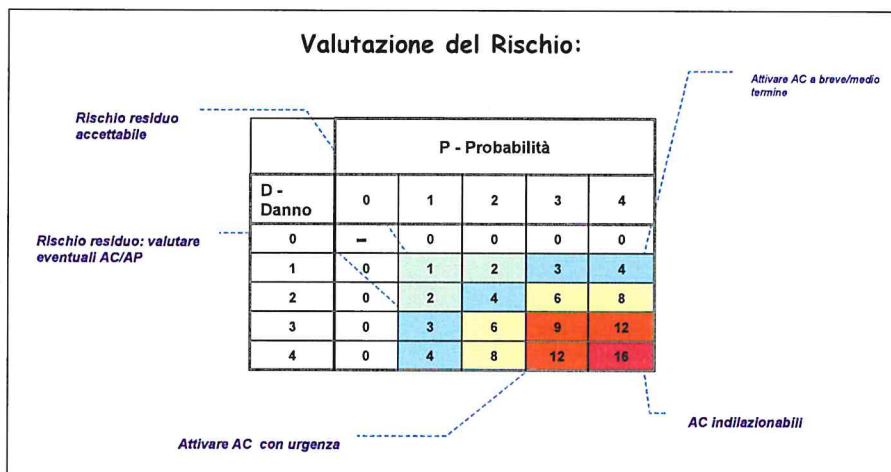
Valutazione del Rischio:

Rischio residuo accettabile

Attivare AC a breve/medio termine

|  | P - Probabilità | | | | |
|---|---|---|---|---|---|
| D - Danno | 0 | 1 | 2 | 3 | 4 |
| 0 | – | 0 | 0 | 0 | 0 |
| 1 | 0 | 1 | 2 | 3 | 4 |
| 2 | 0 | 2 | 4 | 6 | 8 |
| 3 | 0 | 3 | 6 | 9 | 12 |
| 4 | 0 | 4 | 8 | 12 | 16 |

Rischio residuo: valutare eventuali AC/AP

AC indilazionabili

Attivare AC con urgenza